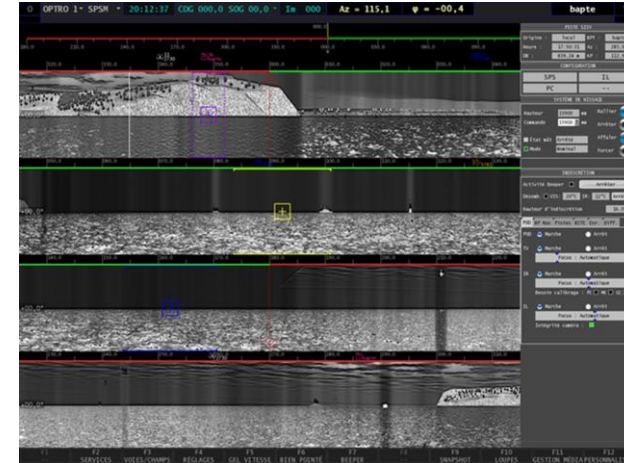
OPTRO 1 - SPSM 20:12:37 COG 000,0 SOG 00,0 Im 000 Az = 115,1 φ = -00,4 bapte

POINT SEUV
Origine Local
Heure 17:55:35
CONFIGURATION
SPS IL
PC
SYSTEME DE VISAGE
Hauteur
Commande
Etat air
Mode
INDICATION
Activité Beeper Arrêter
Marche Arrêt
Focus : Automatique
Marche Arrêt
Focus : Automatique
Marche Arrêt
Focus : Automatique
Intégrité caméra :

F2 SERVICES F3 VOIES/CHAMPS F4 REGLAGES F5 GEL VITESSE F6 BIEN POINTE F7 BEEPER F9 SNAPSHOT F10 LOUPES F11 GESTION MEDIA F12 PERSONNALI